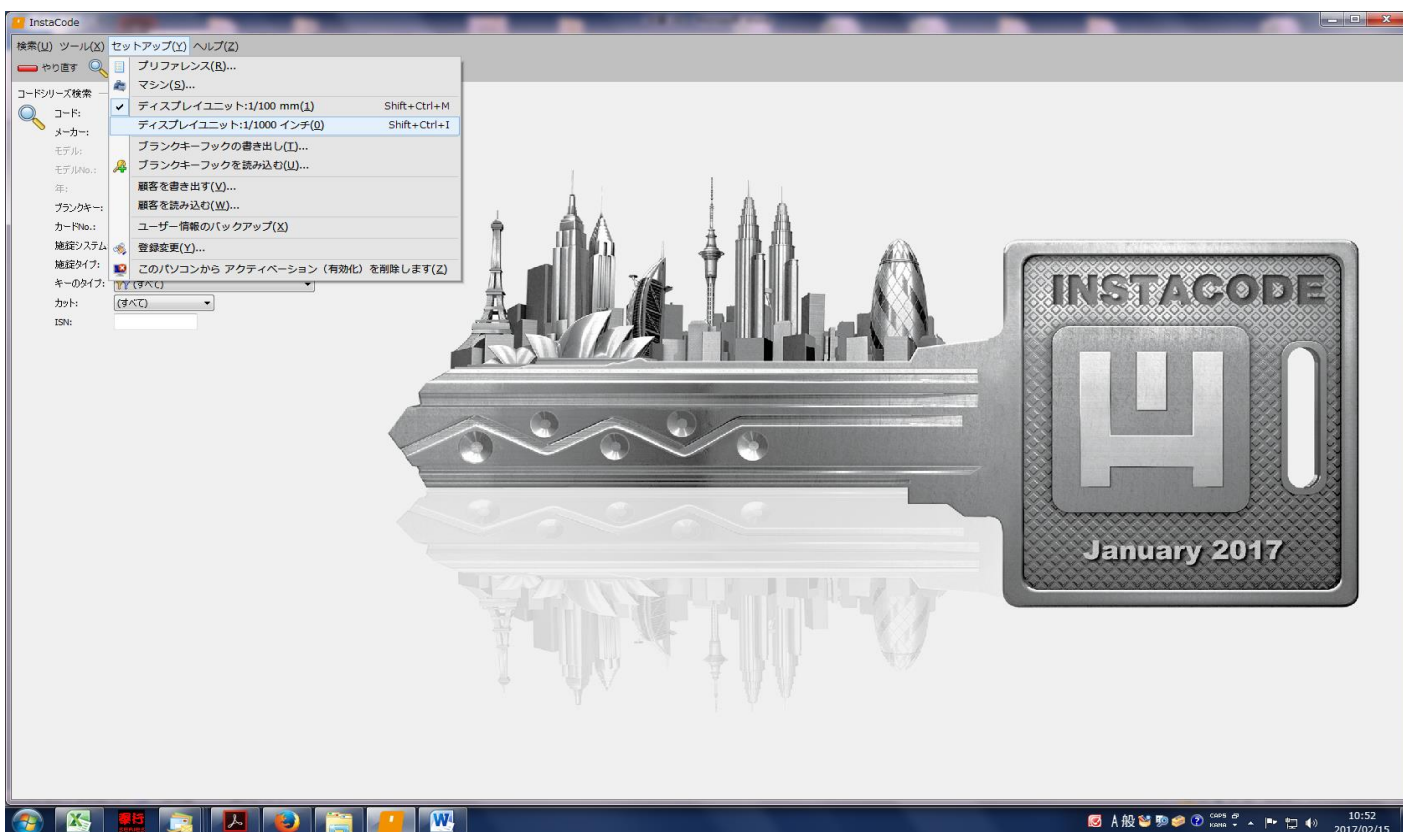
InstaCode

検索(U) ツール(X) セットアップ(Y) ヘルプ(Z)

やり直す

コードシリーズ検索
コード:
メーカー:
モデル:
モデルNo.:
年:
ブランクキー:
カードNo.:
施錠システム:
施錠タイプ:
キーのタイプ: (すべて)
カット: (すべて)
ISN:

プリファレンス(R)...
マシン(S)...
ディスプレイユニット:1/100 mm(1) Shift+Ctrl+M
ディスプレイユニット:1/1000 インチ(0) Shift+Ctrl+I
ブランクキーフックの書き出し(T)...
ブランクキーフックを読み込む(U)...
顧客を書き出す(V)...
顧客を読み込む(W)...
ユーザー情報のバックアップ(X)
登録変更(Y)...
このパソコンから アクティベーション（有効化）を削除します(Z)

INSTACODE
January 2017

A 般 CAPS KANA
10:52
2017/02/15